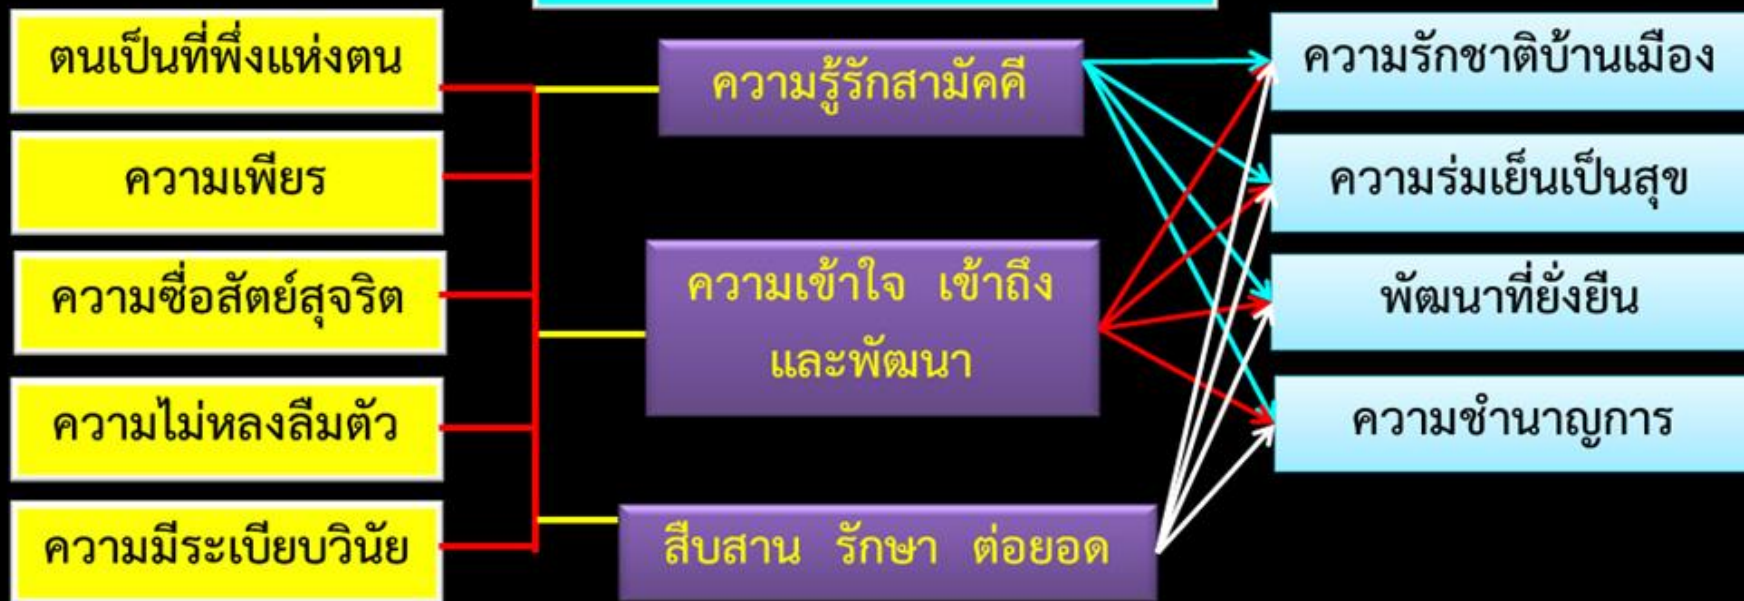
ตนเป็นที่พึ่งแห่งตน

ความเพียร

ความซื่อสัตย์สุจริต

ความไม่หลงลืมตัว

ความมีระเบียบวินัย

ความรู้รักสามัคคี

ความเข้าใจ เข้าถึง และพัฒนา

สืบสาน รักษา ต่อยอด

ความรักชาติบ้านเมือง

ความร่มเย็นเป็นสุข

พัฒนาที่ยั่งยืน

ความชำนาญการ